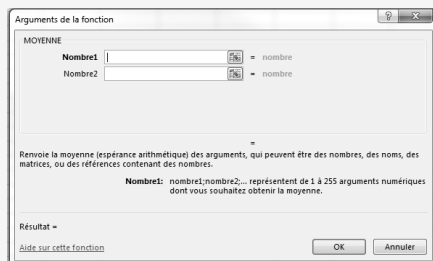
Arguments de la fonction

?

MOYENNE

Nombre1 = nombre

Nombre2 = nombre

=

Renvoie la moyenne (espérance arithmétique) des arguments, qui peuvent être des nombres, des noms, des matrices, ou des références contenant des nombres.

Nombre1: nombre1;nombre2;... représentent de 1 à 255 arguments numériques dont vous souhaitez obtenir la moyenne.

Résultat =

Aide sur cette fonction

OK

Annuler